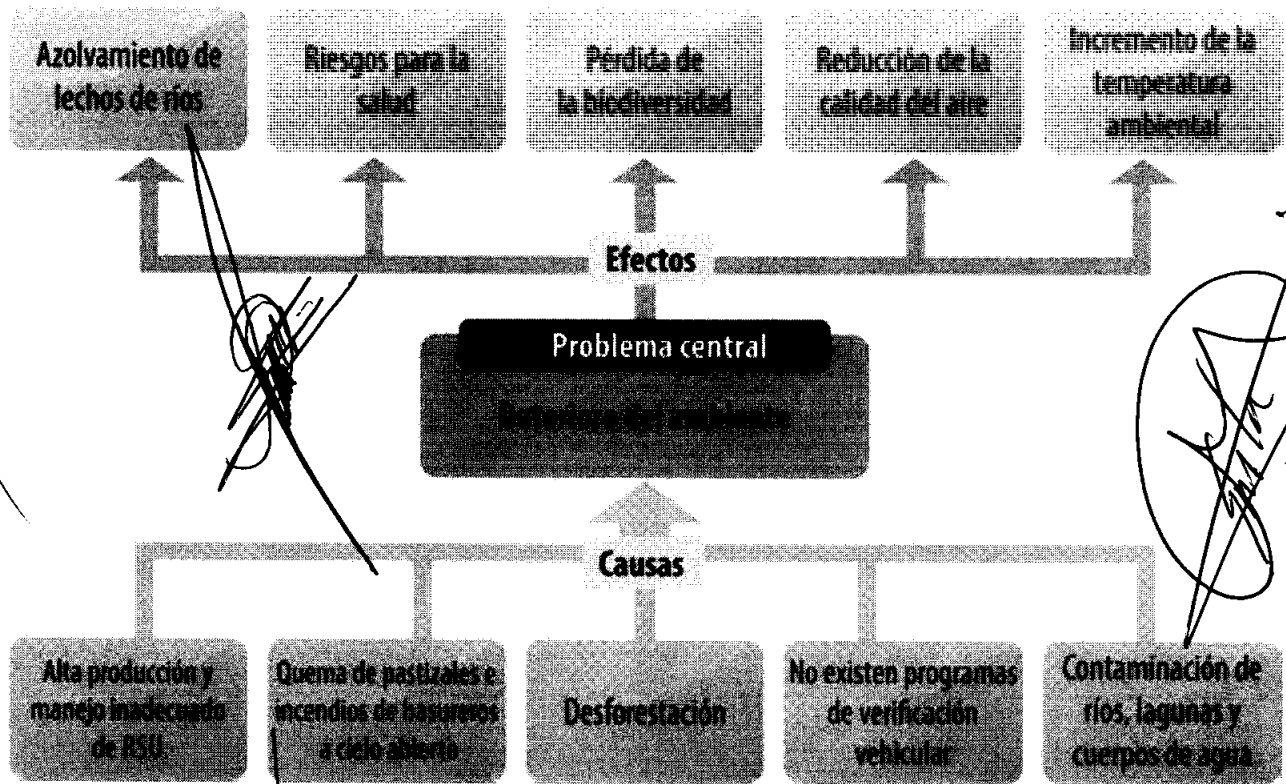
Azolvamiento de lechos de ríos

Riesgos para la salud

Pérdida de la biodiversidad

Reducción de la calidad del aire

Incremento de la temperatura ambiental

Efectos

Problema central

Deterioro del ambiente

Causas

Alta producción y manejo inadecuado de RSU.

Quema de pastizales e incendios de basureros a cielo abierto

Desforestación

No existen programas de verificación vehicular

Contaminación de ríos, lagunas y cuerpos de agua